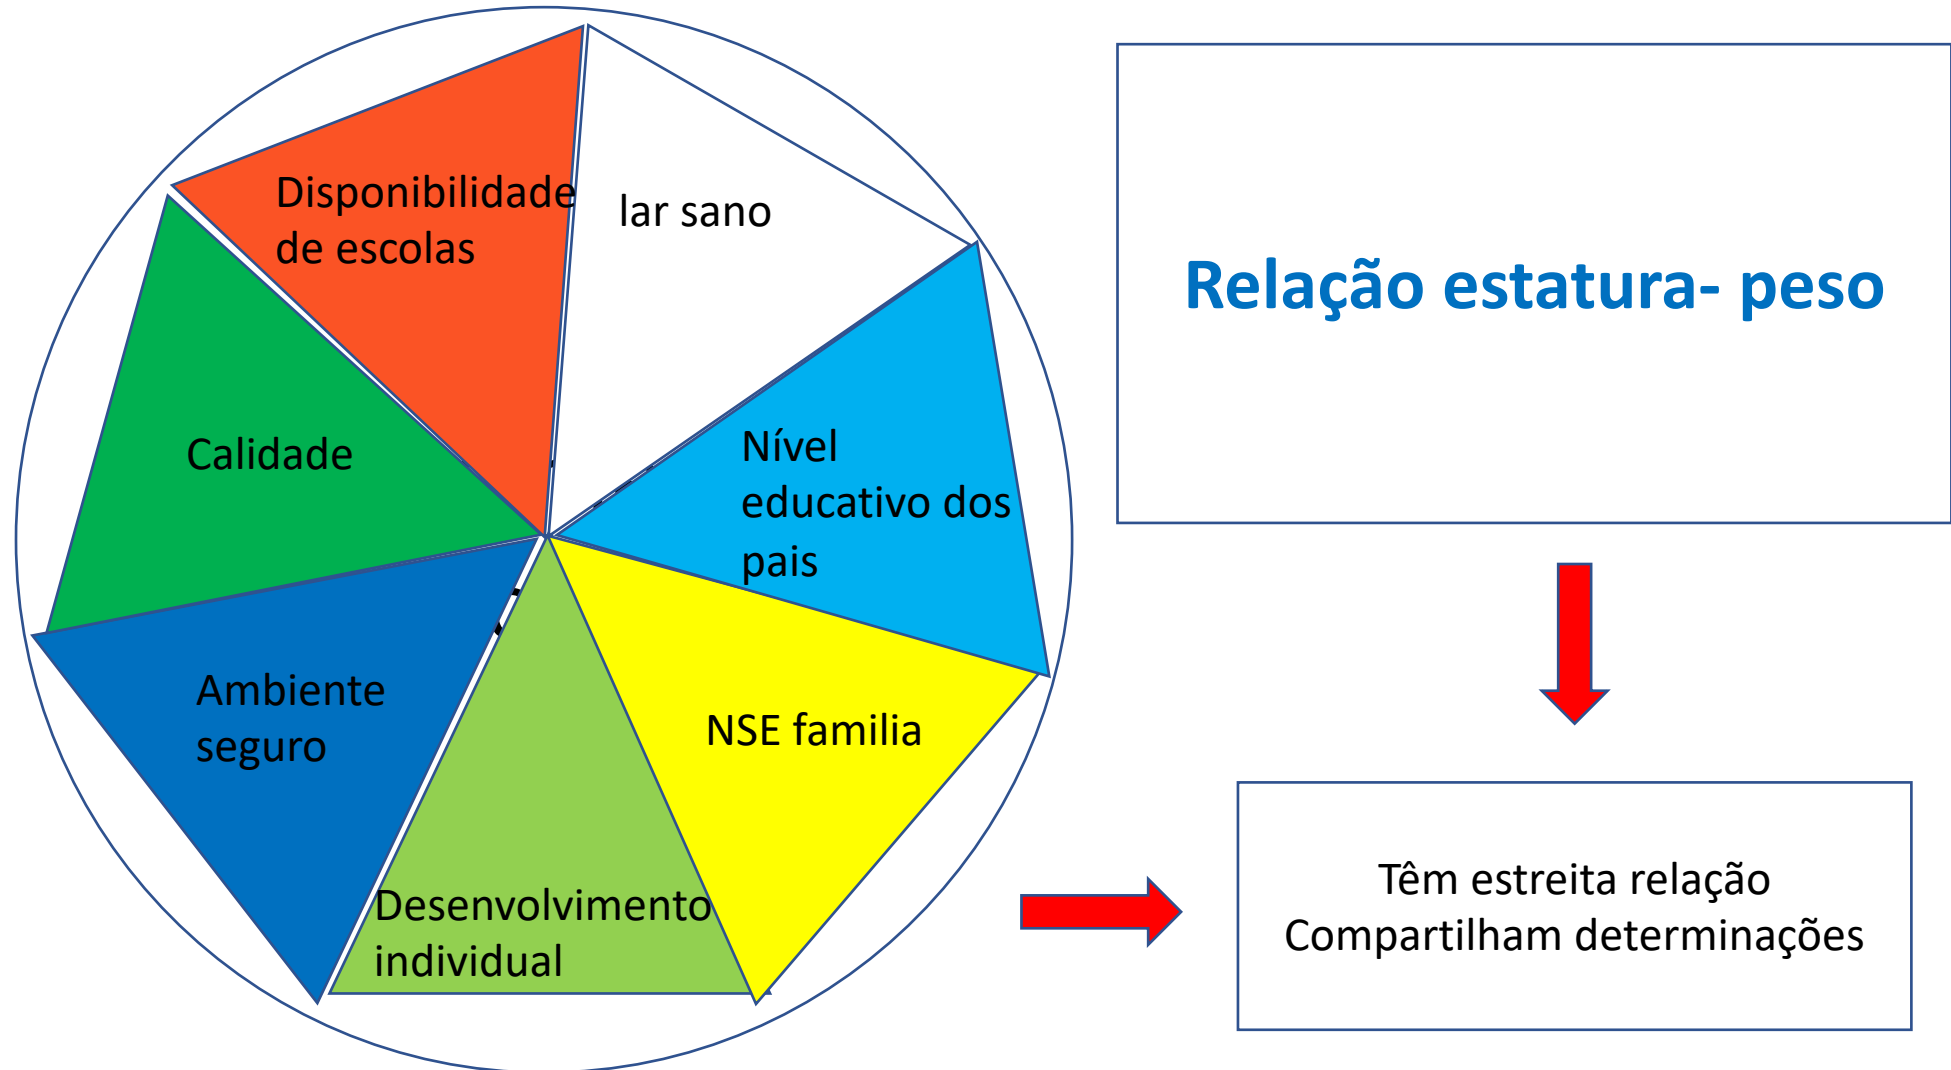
Disponibilidade de escolas

lar sano

Calidade

Nível educativo dos pais

Ambiente seguro

NSE familia

Desenvolvimento individual

Relação estatura- peso

Têm estreita relação
Compartilham determinações